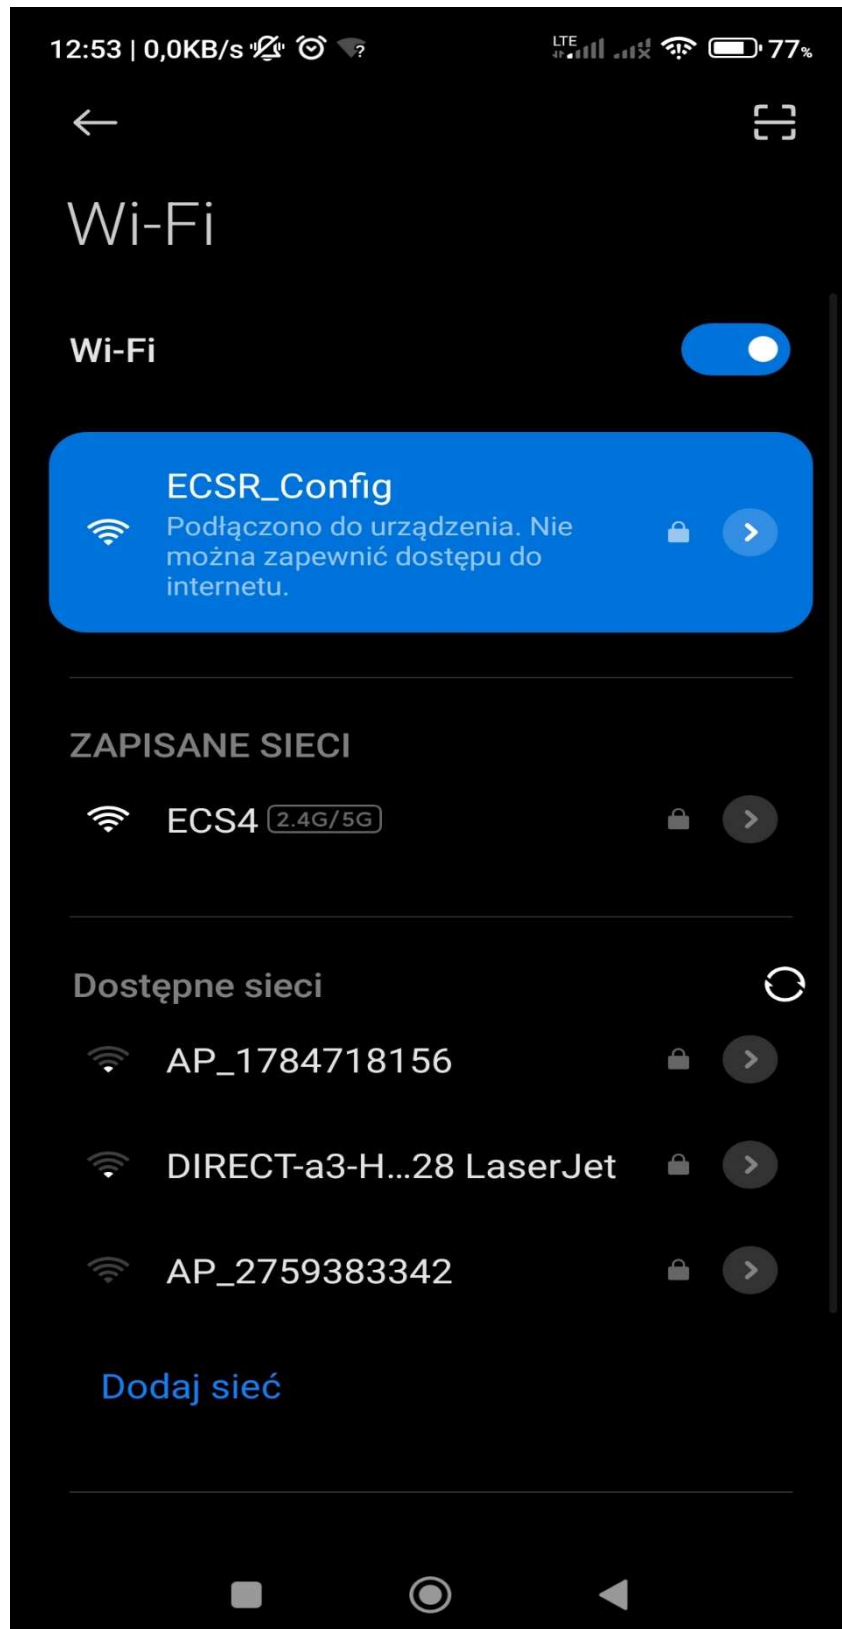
12:53 | 0,0KB/s

LTE

77%

Wi-Fi

Wi-Fi

ECSR_Config
Podłączono do urządzenia. Nie można zapewnić dostępu do internetu.

ZAPISANE SIECI

ECS4 2.4G/5G

Dostępne sieci

AP_1784718156

DIRECT-a3-H...28 LaserJet

AP_2759383342

Dodaj sieć